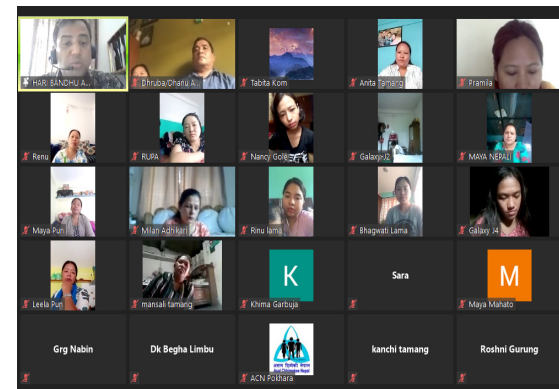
HARI BANDHU A...
Dhruba/Dharu A...
Tabita Kom
Anita Tamang
Pramila
Renu
RUPA
Nancy Gole
Galaxy-J2
MAYA NEPALI
Maya Pun
Milan Adhikari
Rinu lama
Bhagwati Lama
Galaxy J4
Leela Pun
mansali tamang
K
Khima Garbuja
Sara
M
Maya Mahato
Grg Nabin
Dk Begha Limbu
ACN Pokhara
kanchi tamang
Roshni Gurung